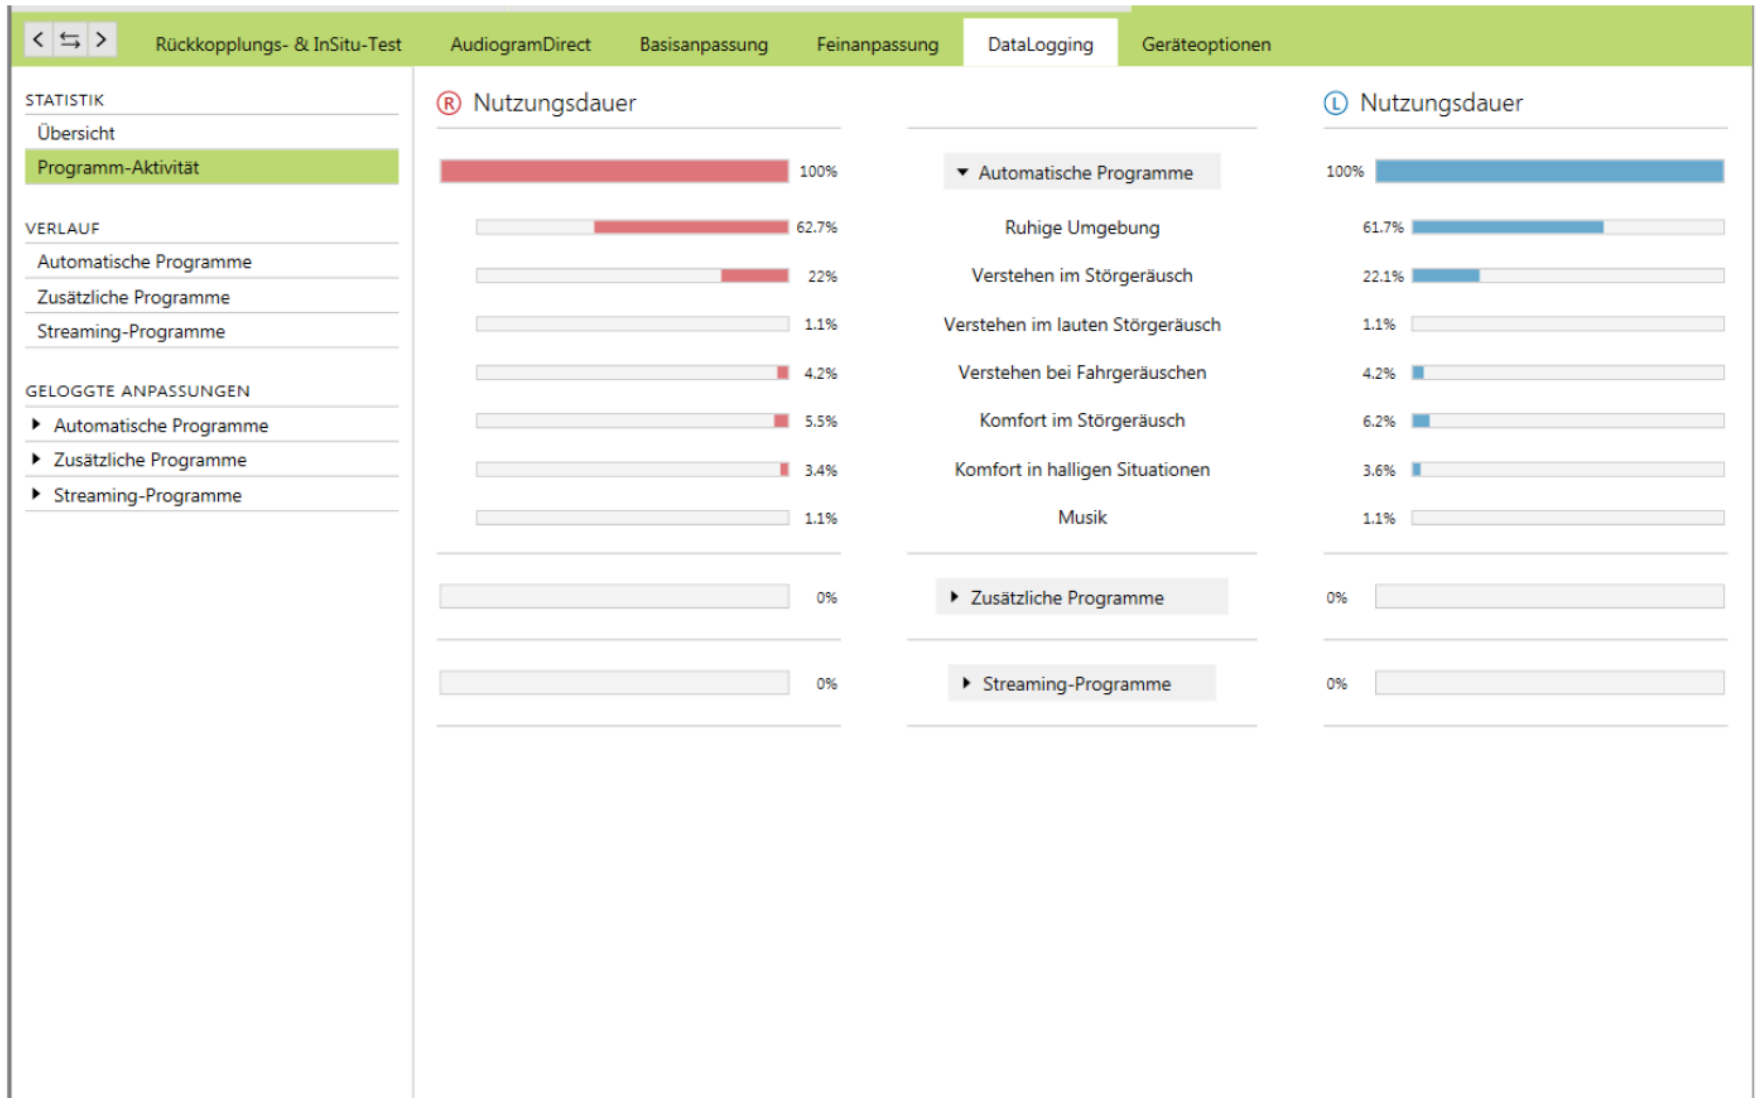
Rückkopplungs- & InSitu-Test AudiogramDirect Basisanpassung Feinanpassung DataLogging Geräteoptionen

STATISTIK
Übersicht
Programm-Aktivität

VERLAUF
Automatische Programme
Zusätzliche Programme
Streaming-Programme

GELOGGTE ANPASSUNGEN
Automatische Programme
Zusätzliche Programme
Streaming-Programme

R Nutzungsdauer

L Nutzungsdauer

| R | | L |
|---|---|---|
| 100% | Automatische Programme | 100% |
| 62.7% | Ruhige Umgebung | 61.7% |
| 22% | Verstehen im Störgeräusch | 22.1% |
| 1.1% | Verstehen im lauten Störgeräusch | 1.1% |
| 4.2% | Verstehen bei Fahrgeräuschen | 4.2% |
| 5.5% | Komfort im Störgeräusch | 6.2% |
| 3.4% | Komfort in halligen Situationen | 3.6% |
| 1.1% | Musik | 1.1% |
| 0% | Zusätzliche Programme | 0% |
| 0% | Streaming-Programme | 0% |